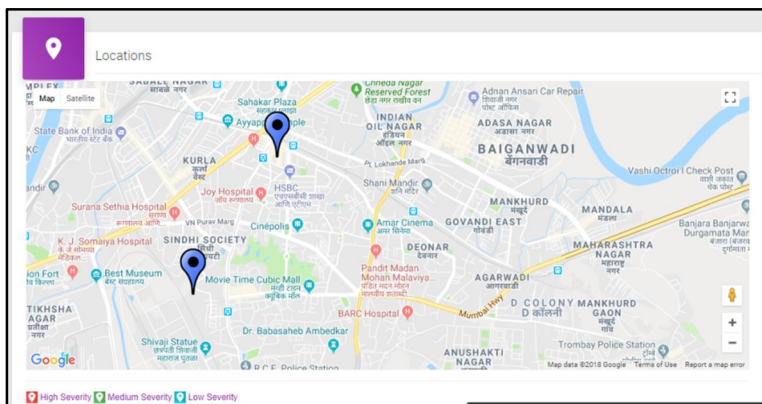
Locations

Map Satellite

SABALE NAGAR
साबळे नगर

Sahakar Plaza

Chheda Nagar Reserved Forest
छेडा नगर राखीव वन

Adnan Ansari Car Repair

Ayyappa Temple

State Bank of India
भारतीय स्टेट बँक

INDIAN OIL NAGAR
इंडियन ऑईल नगर

ADASA NAGAR
अडासा नगर

BAIGANWADI
बेंगनवाडी

KURLA
कुर्ला

Lokhande Marg

Vashi Octroi Check Post

Joy Hospital

HSBC

Shani Mandir

MANKHURD
मंखुर्द

MANDALA
मंडाळा

Surana Sethia Hospital

VN Purav Marg

Cinépolis

Amar Cinema

GOVANDI EAST
गोवंडी

Banjara Banjarwa Durgamata Mar

K. J. Somaiya Hospital

SINDHI SOCIETY

DEONAR
देवनार

MAHARASHTRA NAGAR
महाराष्ट्र नगर

ion Fort

Best Museum

Movie Time Cubic Mall
मूव्ही टाइम क्यूबिक मॉल

Pandit Madan Mohan Malaviya...

AGARWADI
आगरवाडी

TIKSHA NAGAR

Mumbai Hwy

D COLONY
डी कॉलनी

MANKHURD GAON

BARC Hospital

Dr. Babasaheb Ambedkar

Shivaji Statue

ANUSHAKTI NAGAR

Trombay Police Station

Google

Map data ©2018 Google Terms of Use Report a map error

High Severity Medium Severity Low Severity